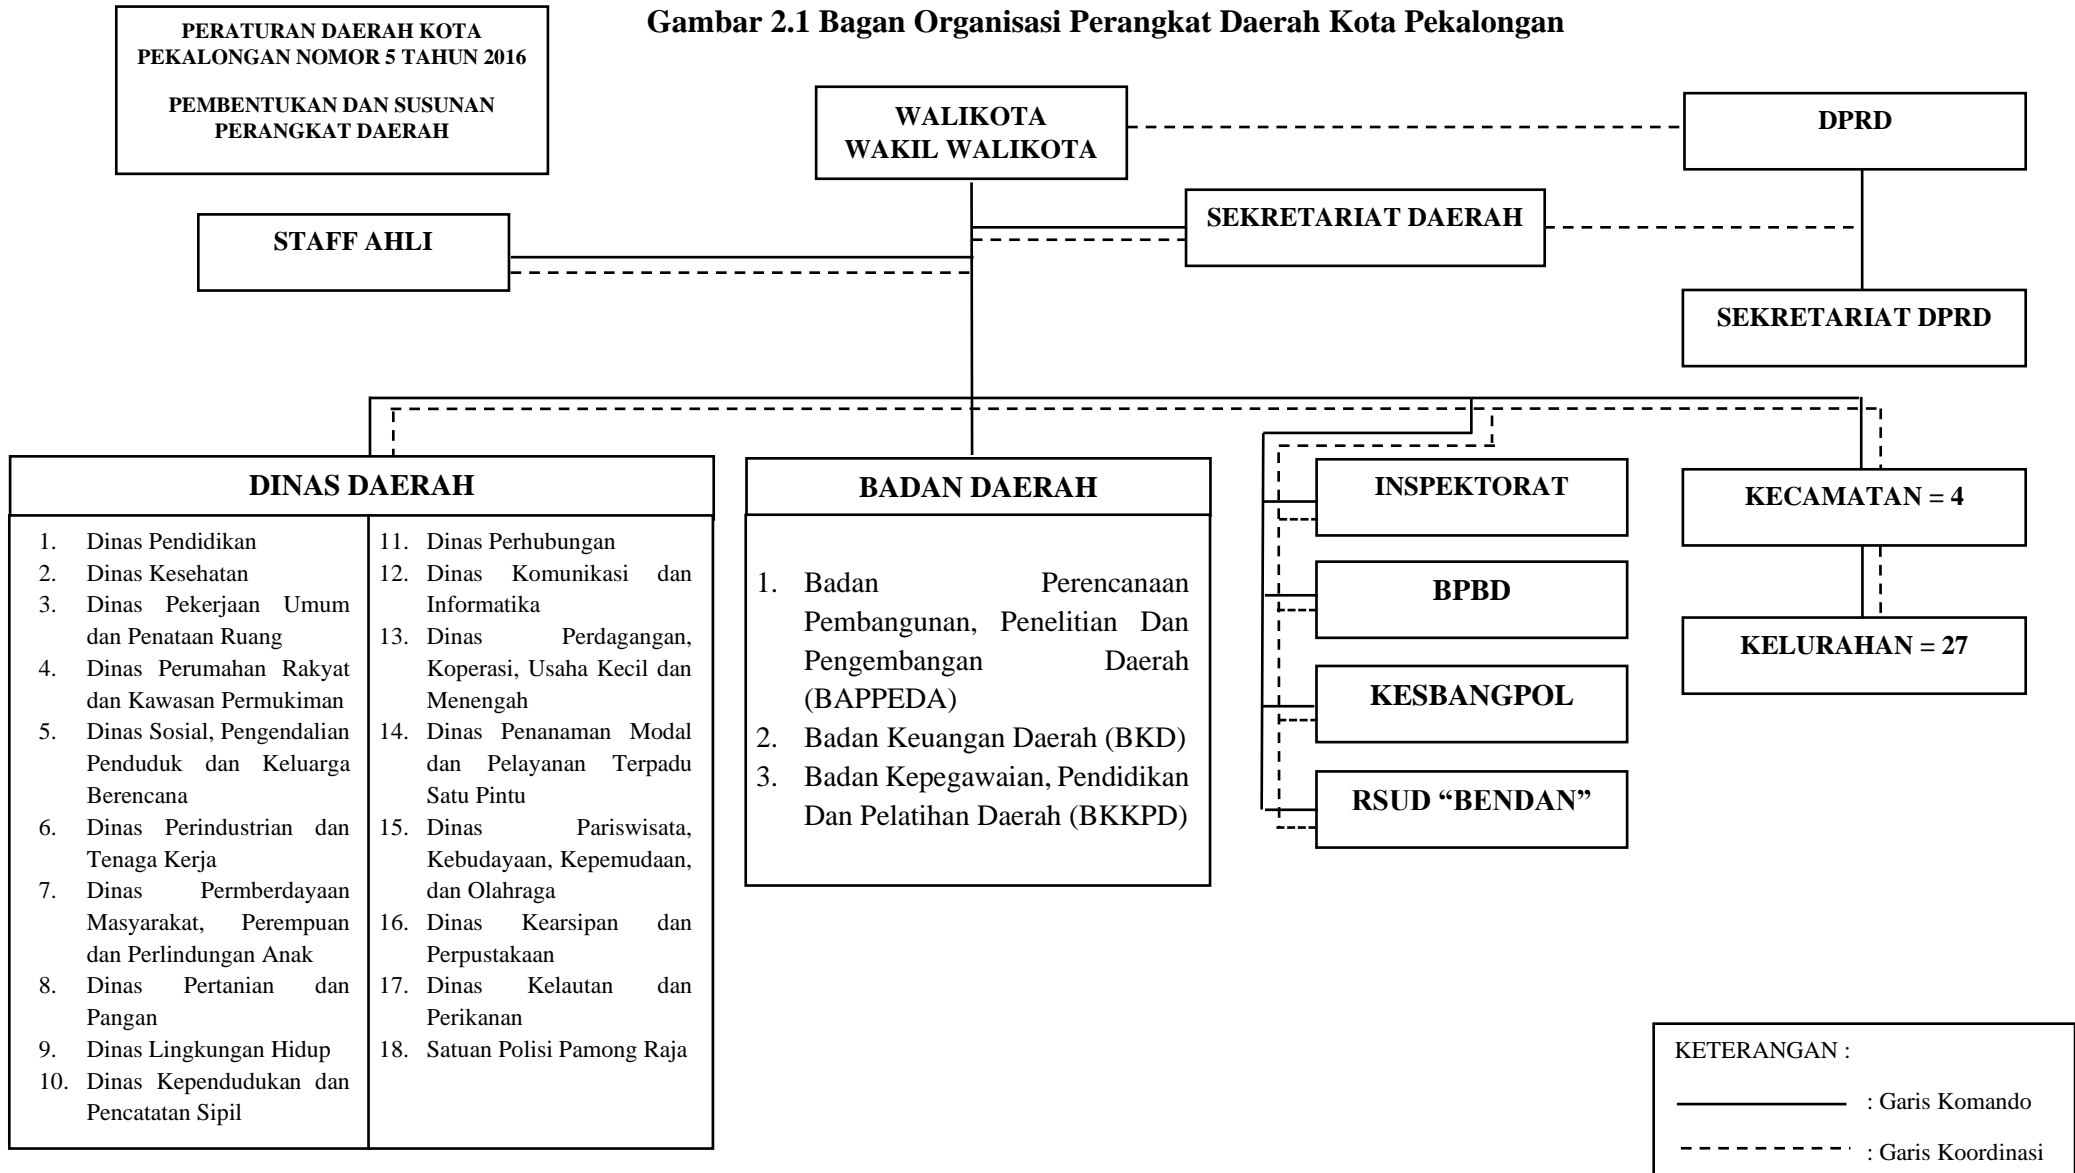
PERATURAN DAERAH KOTA PEKALONGAN NOMOR 5 TAHUN 2016

PEMBENTUKAN DAN SUSUNAN PERANGKAT DAERAH

Gambar 2.1 Bagan Organisasi Perangkat Daerah Kota Pekalongan

WALIKOTA
WAKIL WALIKOTA

DPRD

STAFF AHLI

SEKRETARIAT DAERAH

SEKRETARIAT DPRD

DINAS DAERAH

1. Dinas Pendidikan
2. Dinas Kesehatan
3. Dinas Pekerjaan Umum dan Penataan Ruang
4. Dinas Perumahan Rakyat dan Kawasan Permukiman
5. Dinas Sosial, Pengendalian Penduduk dan Keluarga Berencana
6. Dinas Perindustrian dan Tenaga Kerja
7. Dinas Permberdayaan Masyarakat, Perempuan dan Perlindungan Anak
8. Dinas Pertanian dan Pangan
9. Dinas Lingkungan Hidup
10. Dinas Kependudukan dan Pencatatan Sipil

11. Dinas Perhubungan
12. Dinas Komunikasi dan Informatika
13. Dinas Perdagangan, Koperasi, Usaha Kecil dan Menengah
14. Dinas Penanaman Modal dan Pelayanan Terpadu Satu Pintu
15. Dinas Pariswisata, Kebudayaan, Kepemudaan, dan Olahraga
16. Dinas Kearsipan dan Perpustakaan
17. Dinas Kelautan dan Perikanan
18. Satuan Polisi Pamong Raja

BADAN DAERAH

1. Badan Perencanaan Pembangunan, Penelitian Dan Pengembangan Daerah (BAPPEDA)
2. Badan Keuangan Daerah (BKD)
3. Badan Kepegawaian, Pendidikan Dan Pelatihan Daerah (BKKPD)

INSPEKTORAT

BPBD

KESBANGPOL

RSUD "BENDAN"

KECAMATAN = 4

KELURAHAN = 27

KETERANGAN :
: Garis Komando
: Garis Koordinasi